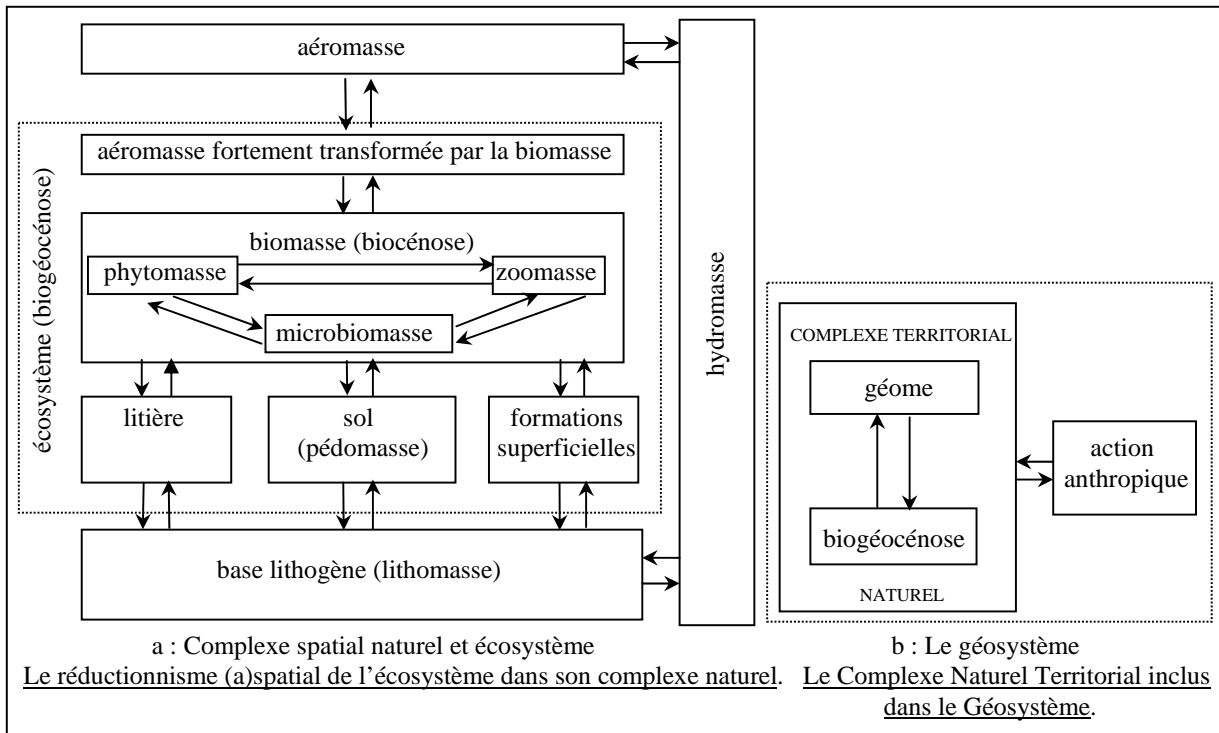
aéromasse

écosystème (biogéocénose)

aéromasse fortement transformée par la biomasse

biomasse (biocénose)

phytomasse

zoomasse

microbiomasse

litière

sol (pédomasse)

formations superficielles

base lithogène (lithomasse)

hydromasse

COMPLEXE TERRITORIAL

géome

biogéocénose

NATUREL

action anthropique

a : Complexe spatial naturel et écosystème
Le réductionnisme (a)spatial de l'écosystème dans son complexe naturel.

b : Le géosystème
Le Complexe Naturel Territorial inclus dans le Géosystème.